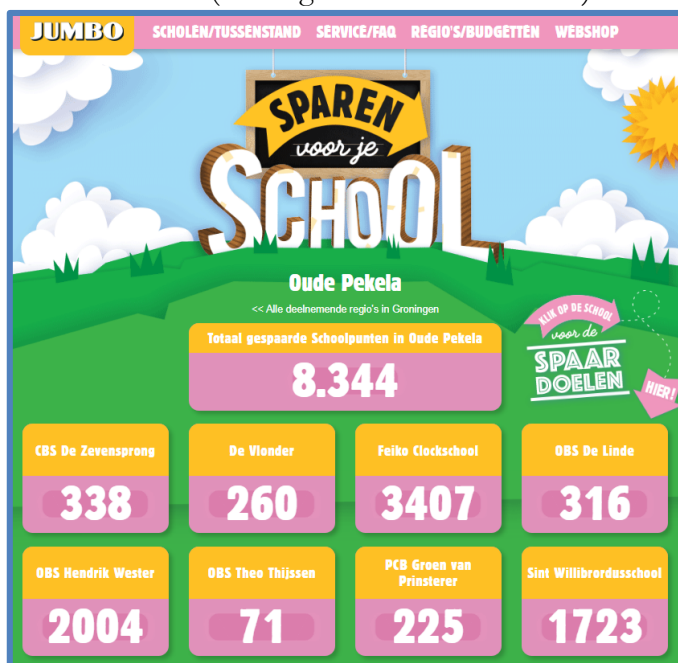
JUMBO SCHOLEN/TUSSENSTAND SERVICE/FAQ REGIO'S/BUDGETTEN WEBSHOP

SPAREN voor je SCHOOL

Oude Pekela

<< Alle deelnemende regio's in Groningen

Totaal gespaarde Schoolpunten in Oude Pekela

8.344

KLIK OP DE SCHOOL voor de SPAAR DOELEN HIER!

| CBS De Zevensprong | De Vlonder | Feiko Clockschool | OBS De Linde |
|---|---|---|---|
| 338 | 260 | 3407 | 316 |
| OBS Hendrik Wester | OBS Theo Thijssen | PCB Groen van Prinsterer | Sint Willibrordusschool |
| 2004 | 71 | 225 | 1723 |